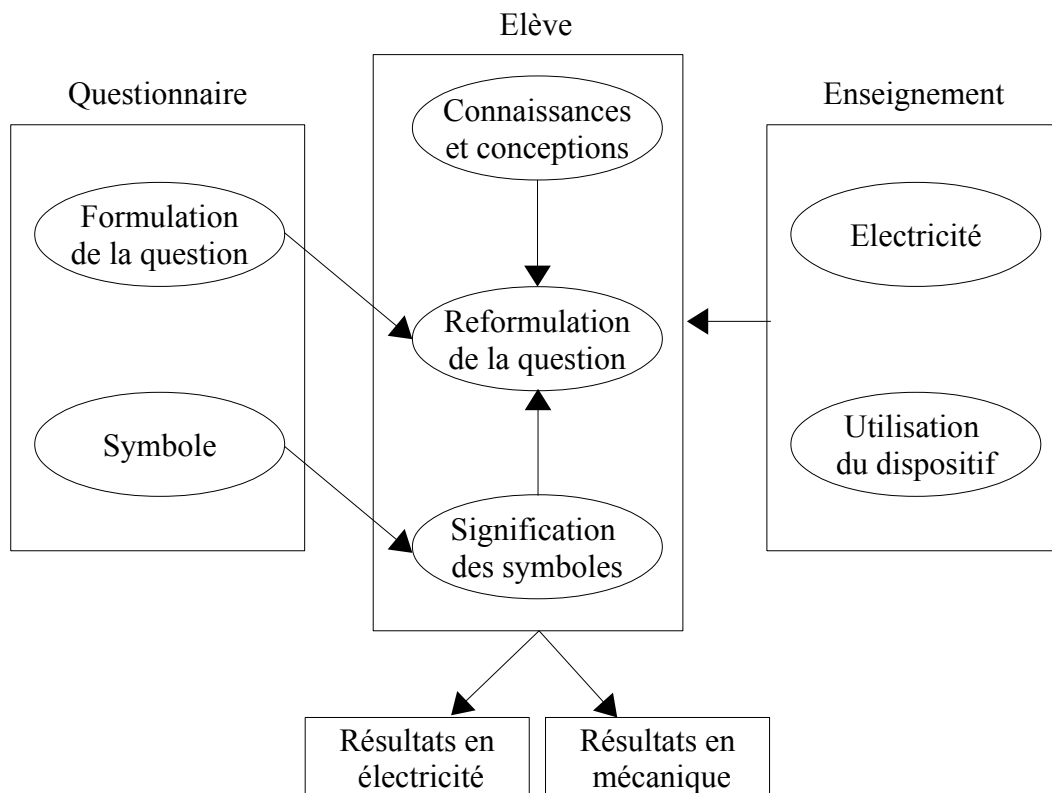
Elève

Questionnaire

Enseignement

Connaissances et conceptions

Formulation de la question

Electricité

Reformulation de la question

Symbole

Utilisation du dispositif

Signification des symboles

Résultats en électricité

Résultats en mécanique